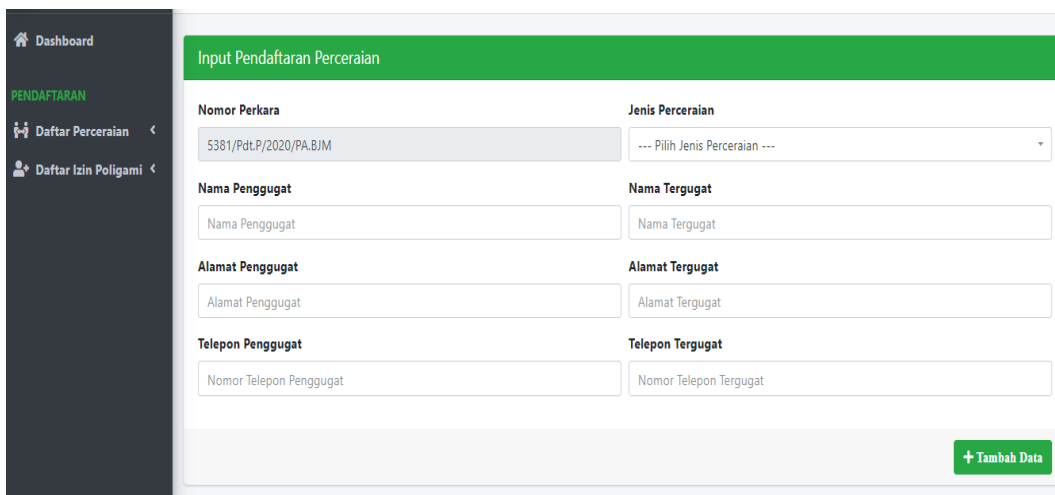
Dashboard

PENDAFTARAN

Daftar Perceraian <

Daftar Izin Poligami <

Input Pendaftaran Perceraian

Nomor Perkara

5381/Pdt.P/2020/PA.BJM

Jenis Perceraian

--- Pilih Jenis Perceraian ---

Nama Penggugat

Nama Penggugat

Nama Tergugat

Nama Tergugat

Alamat Penggugat

Alamat Penggugat

Alamat Tergugat

Alamat Tergugat

Telepon Penggugat

Nomor Telepon Penggugat

Telepon Tergugat

Nomor Telepon Tergugat

+ Tambah Data